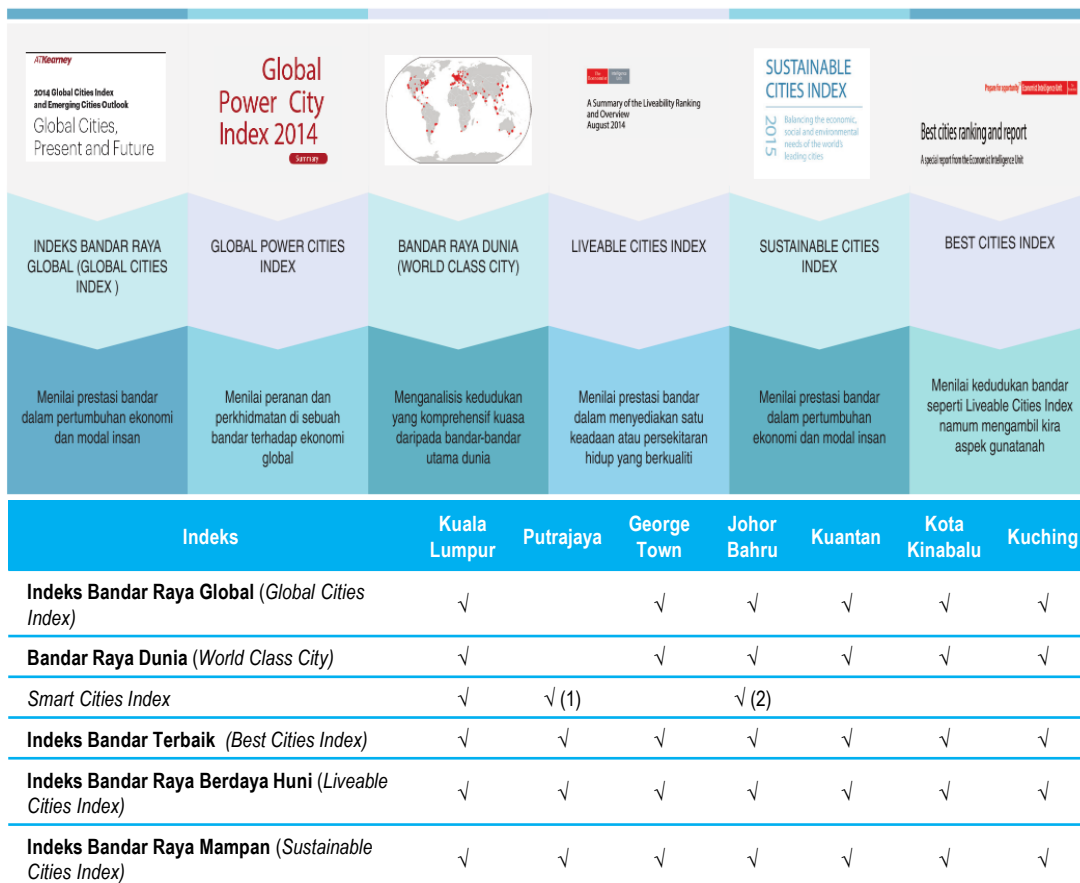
ATKearney
2014 Global Cities Index and Emerging Cities Outlook
Global Cities, Present and Future

Global Power City Index 2014
Summary

A Summary of the Liveability Ranking and Overview
August 2014

SUSTAINABLE CITIES INDEX
2015
Balancing the economic, social and environmental needs of the world's leading cities

Best cities ranking and report
A special report from the Economist Intelligence Unit

INDEKS BANDAR RAYA GLOBAL (GLOBAL CITIES INDEX )

GLOBAL POWER CITIES INDEX

BANDAR RAYA DUNIA (WORLD CLASS CITY)

LIVEABLE CITIES INDEX

SUSTAINABLE CITIES INDEX

BEST CITIES INDEX

Menilai prestasi bandar dalam pertumbuhan ekonomi dan modal insan

Menilai peranan dan perkhidmatan di sebuah bandar terhadap ekonomi global

Menganalisis kedudukan yang komprehensif kuasa daripada bandar-bandar utama dunia

Menilai prestasi bandar dalam menyediakan satu keadaan atau persekitaran hidup yang berkualiti

Menilai prestasi bandar dalam pertumbuhan ekonomi dan modal insan

Menilai kedudukan bandar seperti Liveable Cities Index namum mengambil kira aspek gunatanah

| Indeks | Kuala Lumpur | Putrajaya | George Town | Johor Bahru | Kuantan | Kota Kinabalu | Kuching |
|---|---|---|---|---|---|---|---|
| **Indeks Bandar Raya Global** (*Global Cities Index*) | √ | | √ | √ | √ | √ | √ |
| **Bandar Raya Dunia** (*World Class City*) | √ | | √ | √ | √ | √ | √ |
| *Smart Cities Index* | √ | √ (1) | | √ (2) | | | |
| **Indeks Bandar Terbaik** (*Best Cities Index*) | √ | √ | √ | √ | √ | √ | √ |
| **Indeks Bandar Raya Berdaya Huni** (*Liveable Cities Index*) | √ | √ | √ | √ | √ | √ | √ |
| **Indeks Bandar Raya Mampan** (*Sustainable Cities Index*) | √ | √ | √ | √ | √ | √ | √ |